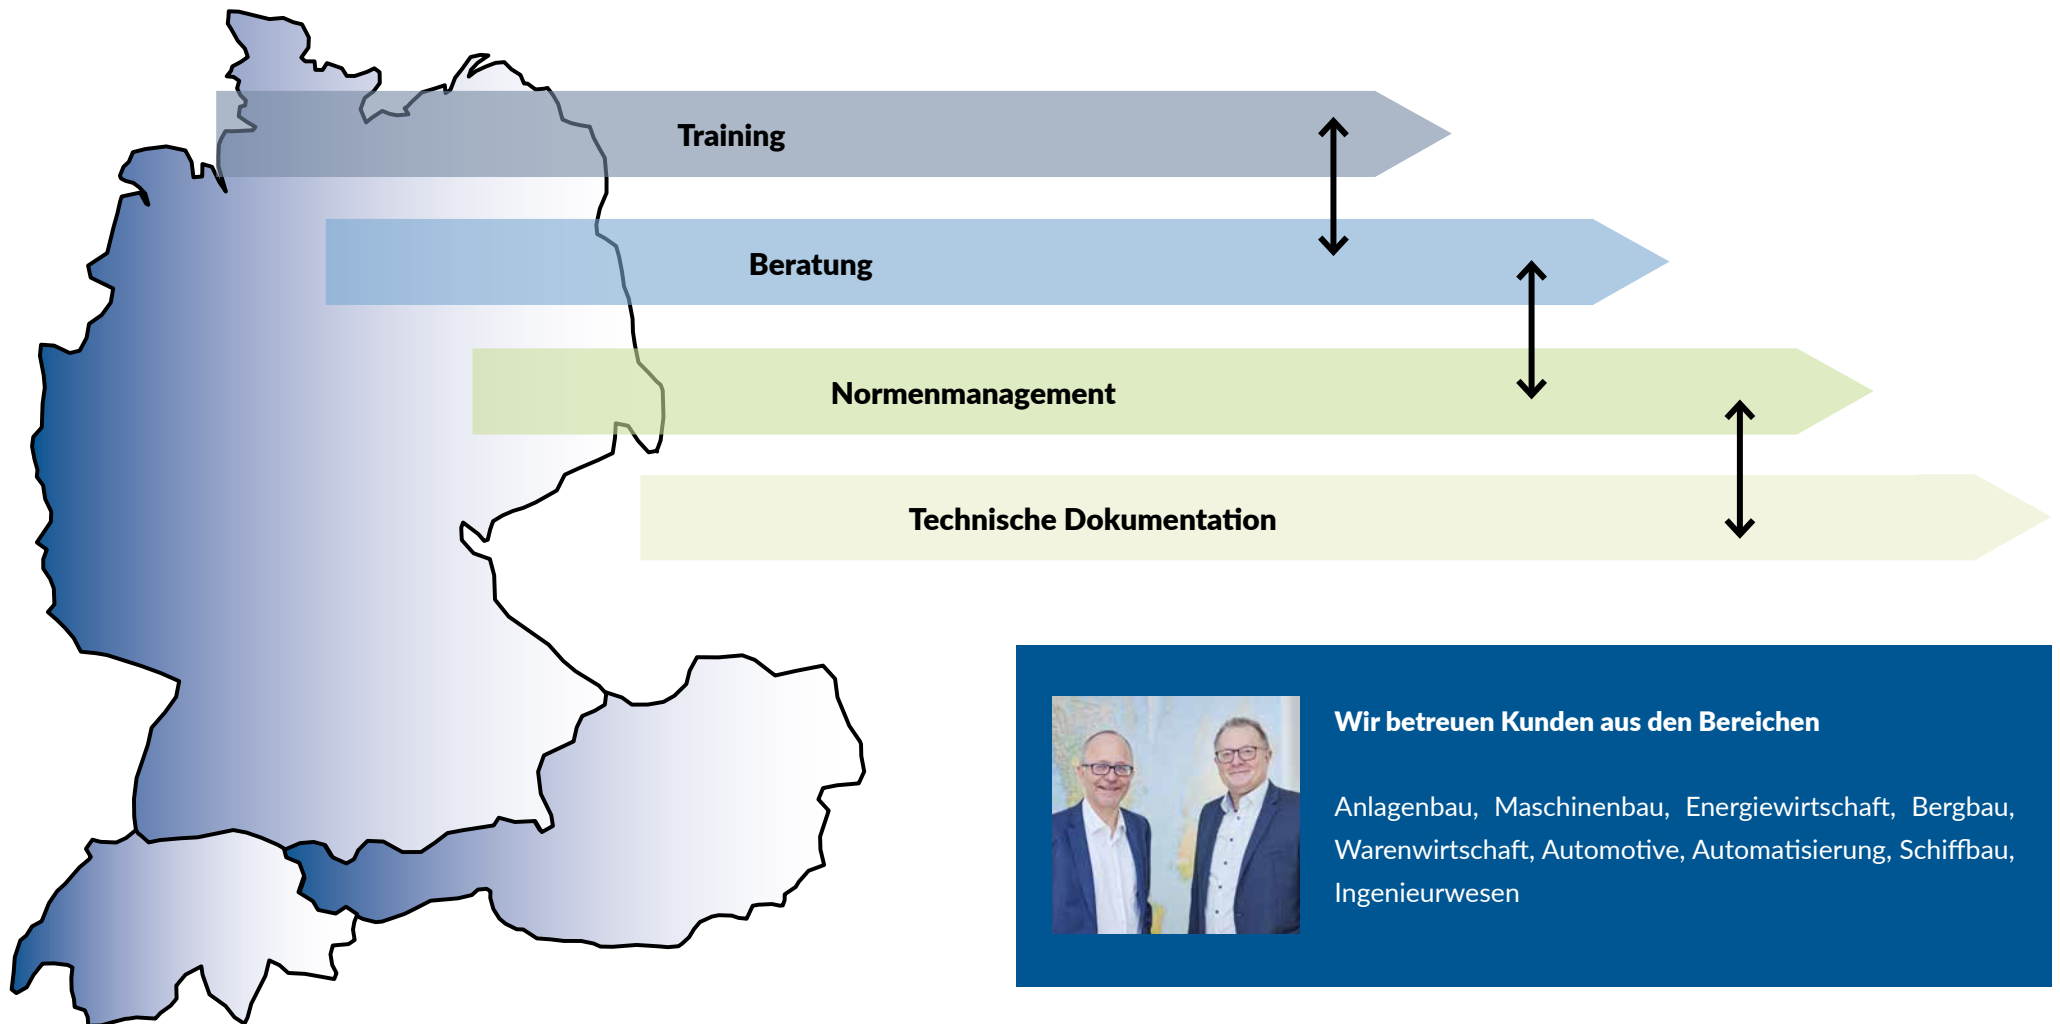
Training

Beratung

Normenmanagement

Technische Dokumentation

Wir betreuen Kunden aus den Bereichen

Anlagenbau, Maschinenbau, Energiewirtschaft, Bergbau, Warenwirtschaft, Automotive, Automatisierung, Schiffbau, Ingenieurwesen